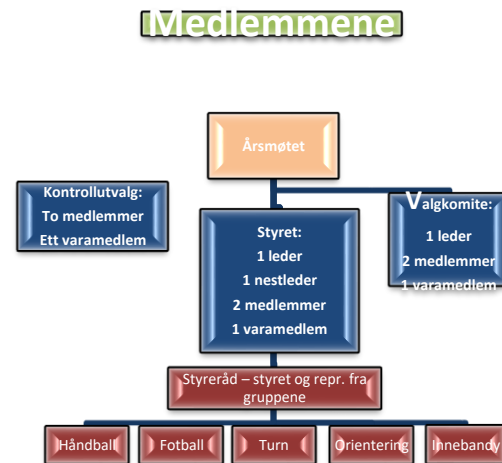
Medlemmene

Årsmøtet

Kontrollutvalg:
To medlemmer
Ett varamedlem

Styret:
1 leder
1 nestleder
2 medlemmer
1 varamedlem

Valgkomite:
1 leder
2 medlemmer
1 varamedlem

Styreråd – styret og repr. fra gruppene

Håndball
Fotball
Turn
Orientering
Innebandy